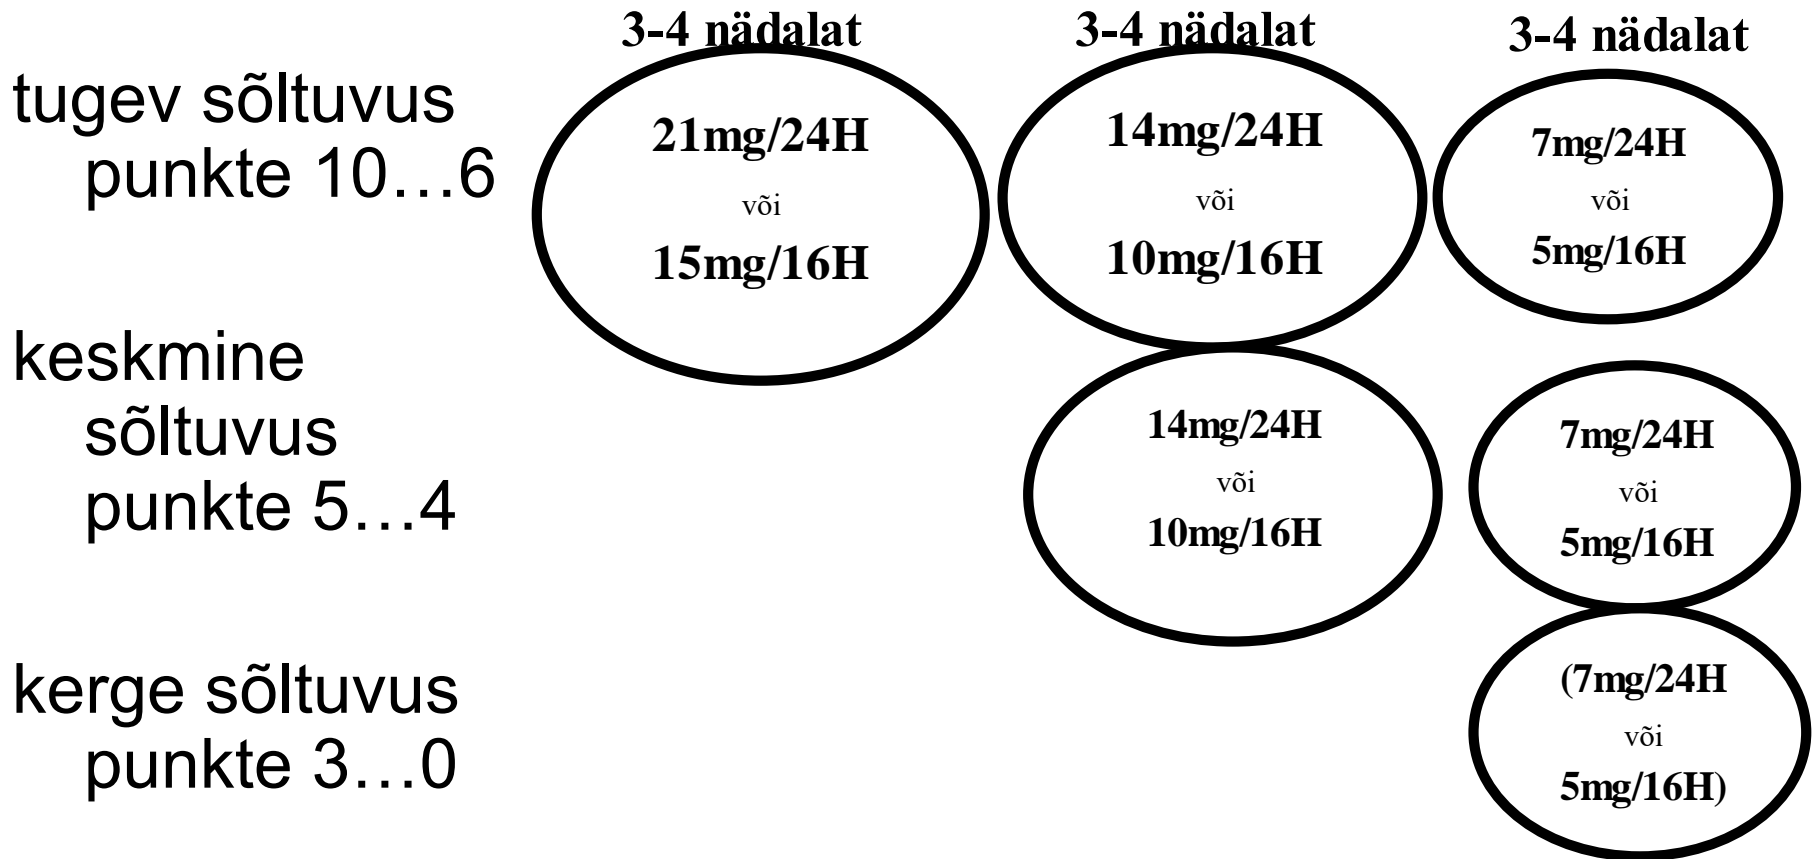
3-4 nädalat

3-4 nädalat

3-4 nädalat

tugev sõltuvus punkte 10…6

21mg/24H
või
15mg/16H

14mg/24H
või
10mg/16H

7mg/24H
või
5mg/16H

keskmine sõltuvus punkte 5…4

14mg/24H
või
10mg/16H

7mg/24H
või
5mg/16H

kerge sõltuvus punkte 3…0

(7mg/24H
või
5mg/16H)